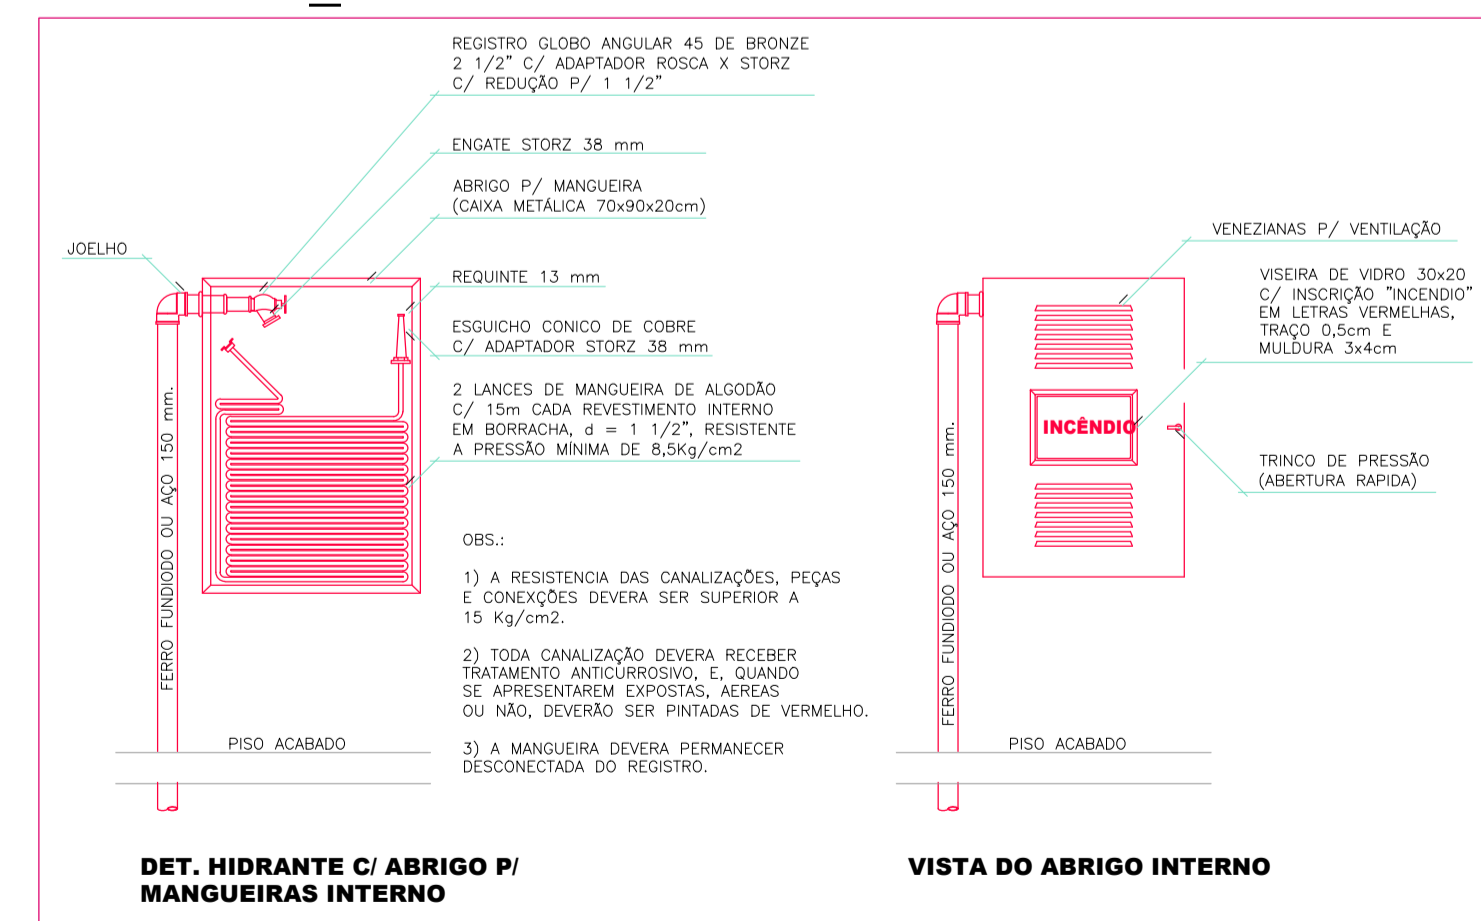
REGISTRO GLOBO ANGULAR 45 DE BRONZE 2 1/2" C/ ADAPTADOR ROSCA X STORZ C/ REDUÇÃO P/ 1 1/2"

ENGATE STORZ 38 mm

ABRIGO P/ MANGUEIRA (CAIXA METÁLICA 70x90x20cm)

JOELHO

REQUINTE 13 mm

ESGUICHO CONICO DE COBRE C/ ADAPTADOR STORZ 38 mm

2 LANCES DE MANGUEIRA DE ALGODÃO C/ 15m CADA REVESTIMENTO INTERNO EM BORRACHA, d = 1 1/2", RESISTENTE A PRESSÃO MÍNIMA DE 8,5Kg/cm2

FERRO FUNDIODO OU AÇO 150 mm.

OBS.:

1) A RESISTENCIA DAS CANALIZAÇÕES, PEÇAS E CONEXÇÕES DEVERA SER SUPERIOR A 15 Kg/cm2.

2) TODA CANALIZAÇÃO DEVERA RECEBER TRATAMENTO ANTICURROSIVO, E, QUANDO SE APRESENTAREM EXPOSTAS, AEREAS OU NÃO, DEVERÃO SER PINTADAS DE VERMELHO.

3) A MANGUEIRA DEVERA PERMANECER DESCONECTADA DO REGISTRO.

PISO ACABADO

VENEZIANAS P/ VENTILAÇÃO

VISEIRA DE VIDRO 30x20 C/ INSCRIÇÃO "INCENDIO" EM LETRAS VERMELHAS, TRAÇO 0,5cm E MULDURA 3x4cm

INCÊNDIO

TRINCO DE PRESSÃO (ABERTURA RAPIDA)

FERRO FUNDIODO OU AÇO 150 mm.

PISO ACABADO

DET. HIDRANTE C/ ABRIGO P/ MANGUEIRAS INTERNO

VISTA DO ABRIGO INTERNO